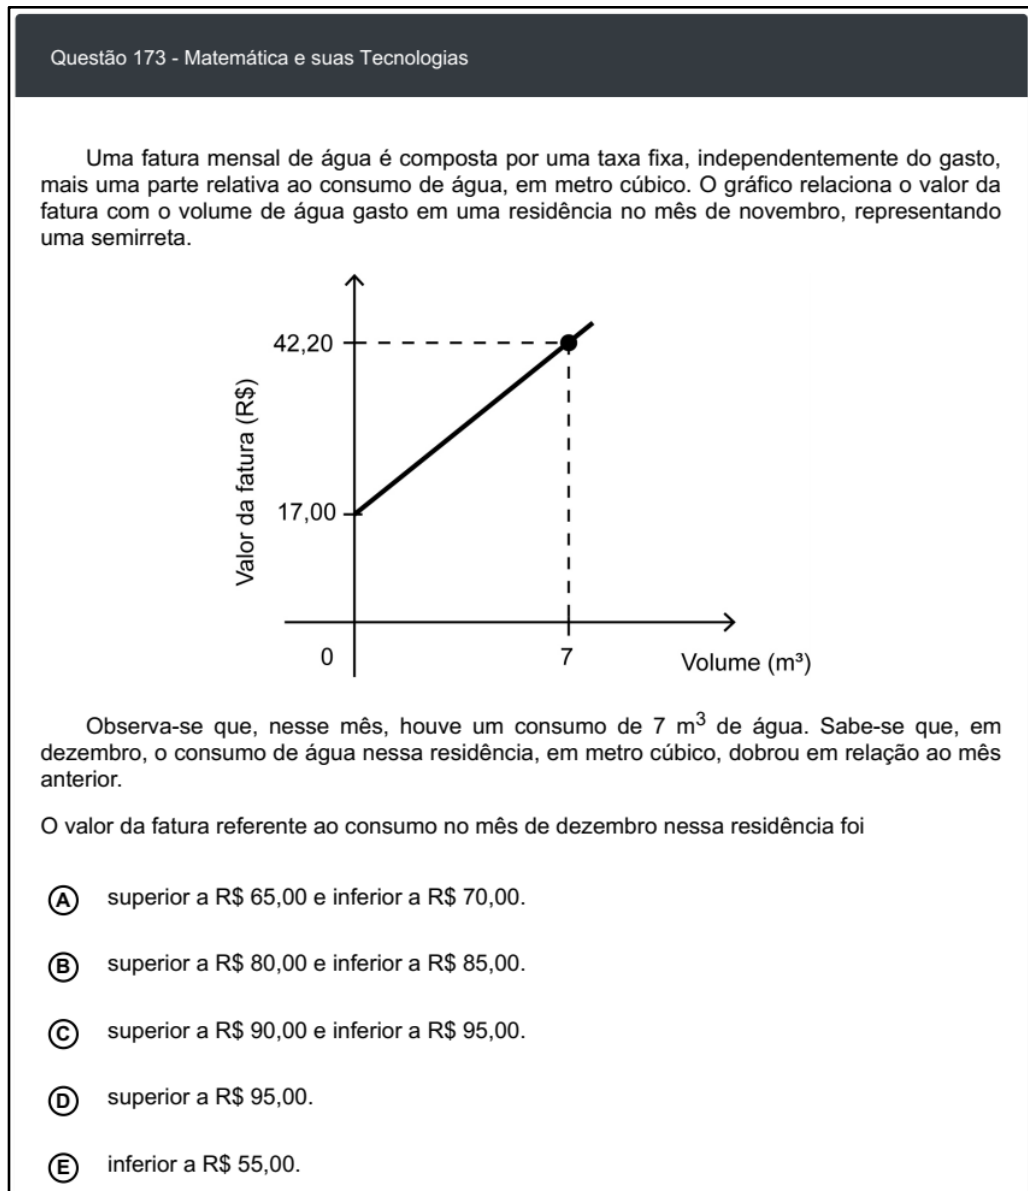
Questão 173 - Matemática e suas Tecnologias

Uma fatura mensal de água é composta por uma taxa fixa, independentemente do gasto, mais uma parte relativa ao consumo de água, em metro cúbico. O gráfico relaciona o valor da fatura com o volume de água gasto em uma residência no mês de novembro, representando uma semirreta.

42,20
17,00
Valor da fatura (R$)
0
7
Volume (m³)

Observa-se que, nesse mês, houve um consumo de 7 $m^3$ de água. Sabe-se que, em dezembro, o consumo de água nessa residência, em metro cúbico, dobrou em relação ao mês anterior.

O valor da fatura referente ao consumo no mês de dezembro nessa residência foi

A superior a R$ 65,00 e inferior a R$ 70,00.

B superior a R$ 80,00 e inferior a R$ 85,00.

C superior a R$ 90,00 e inferior a R$ 95,00.

D superior a R$ 95,00.

E inferior a R$ 55,00.